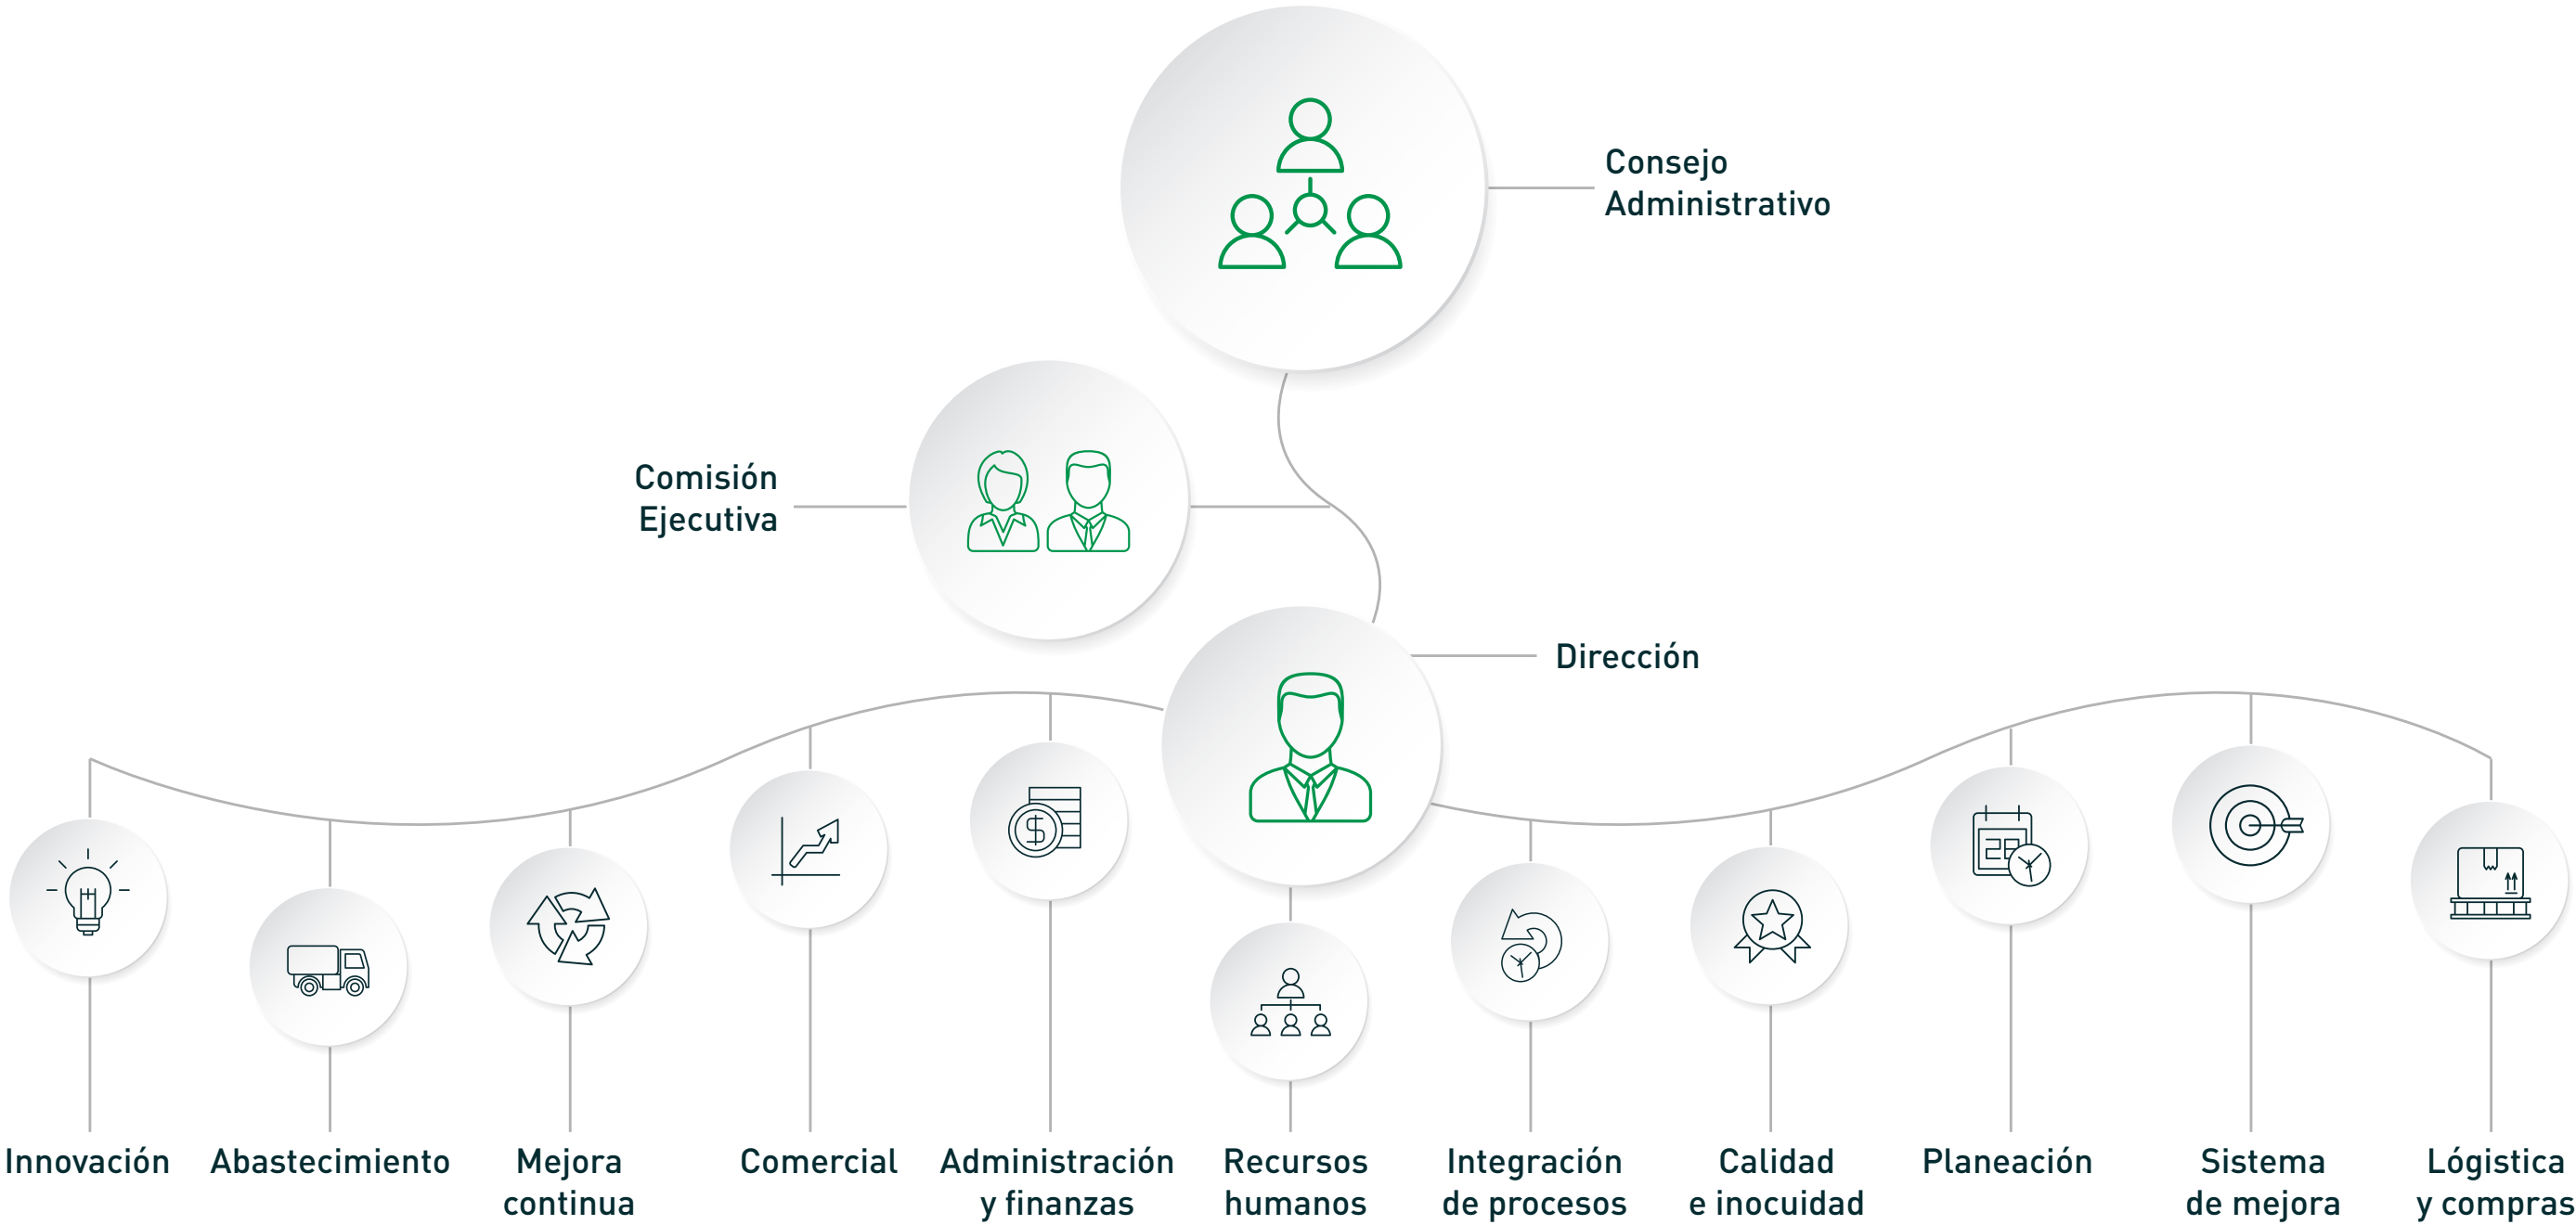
Consejo Administrativo

Comisión Ejecutiva

Dirección

Innovación

Abastecimiento

Mejora continua

Comercial

Administración y finanzas

Recursos humanos

Integración de procesos

Calidad e inocuidad

Planeación

Sistema de mejora

Lógistica y compras